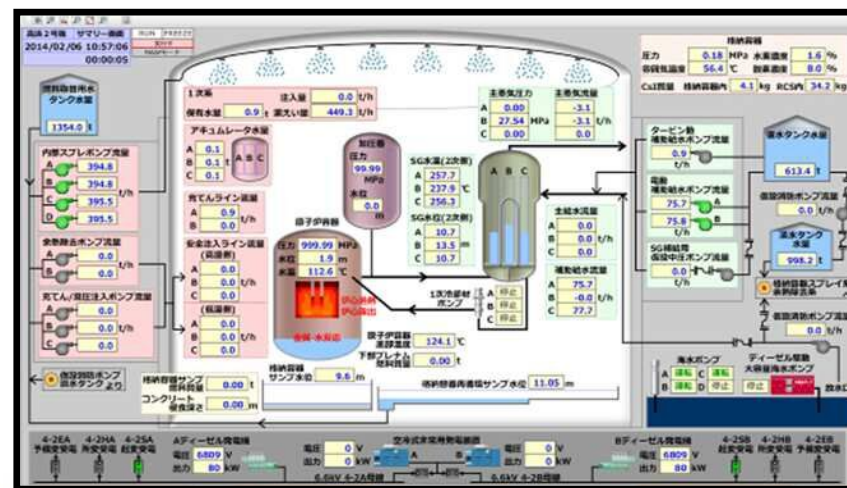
高浜2号機 サマリー画面 RUN FREEZE
2014/02/06 10:57:06
00:00:05

燃料取替用水タンク水量
1354.0 t

内部スプレポンプ流量
A 394.8
B 394.8 t/h
C 395.5
D 395.5

余熱除去ポンプ流量
A 0.0
B 0.0 t/h
C 0.0

充てん/高圧注入ポンプ流量
A 0.0
B 0.0 t/h
C 0.0

仮設消防ポンプ 淡水タンクより

1次系
注入量 0.0 t/h
保有水量 0.9 t 漏えい量 449.3 t/h

アキュムレータ水量
A 0.1
B 0.1 t
C 0.1
A B C

充てんライン流量
A 0.9
B 0.0 t/h

安全注入ライン流量
(高温側)
A 0.0
B 0.0 t/h
C 0.0
(低温側)
A 0.0
B 0.0 t/h
C 0.0

加圧器
圧力 99.99 MPa
水位 0.0 m

原子炉容器
圧力 999.99 MPa
水位 1.9 m
水温 112.6 ℃

炉心溶融
炉心露出
溶融・水反応

SG水温(2次側)
A 257.7
B 237.9 ℃
C 256.3
SG水位(2次側)
A 10.7
B 13.5 m
C 10.7

主蒸気圧力
A 0.00
B 27.54 MPa
C 0.00

主蒸気流量
-3.1
-3.1 t/h
-3.1

主給水流量
A 0.0
B 0.0 t/h
C 0.0

補助給水流量
A 75.7
B -0.0 t/h
C 77.7

1次冷却材ポンプ
A 停止
B 停止
C 停止

原子炉容器底部温度 124.1 ℃
下部プレナム溶融物量 0.00 t

格納容器サンプ水位 9.6 m
格納容器再循環サンプ水位 11.05 m

格納容器サンプ溶融物量 0.00 t
コンクリート侵食深さ 0.00 m

格納容器
圧力 0.18 MPa 水素濃度 1.6 %
容器気温度 56.4 ℃ 酸素濃度 8.0 %
CsI質量 格納容器内 4.1 kg RCS内 34.2 kg

タービン動補助給水ポンプ流量
0.0 t/h

電動補助給水ポンプ流量
75.7 A
75.8 B

SG補給用仮設中圧ポンプ流量
0.0 t/h

復水タンク水量
613.4 t

仮設消防ポンプ流量
0.0 t/h

淡水タンク水量
998.2 t

格納容器スプレイ系統余熱除去系

仮設消防ポンプ流量
0.0 t/h

海水ポンプ
A 運転 C 運転
B 運転 D 停止

ディーゼル駆動大容量海水ポンプ
停止

放水口

4-2EA 予備変受電
4-2HA 所内変受電
4-2SA 起動変受電

Aディーゼル発電機
電圧 6809 V
出力 80 kW

空冷式非常用発電装置
電圧 0 V
出力 0 kW
電圧 0 V
出力 0 kW

Bディーゼル発電機
電圧 6809 V
出力 80 kW

4-2SB 起動変受電
4-2HB 所内変受電
4-2EB 予備変受電

6.6kV 4-2A母線
6.6kV 4-2B母線